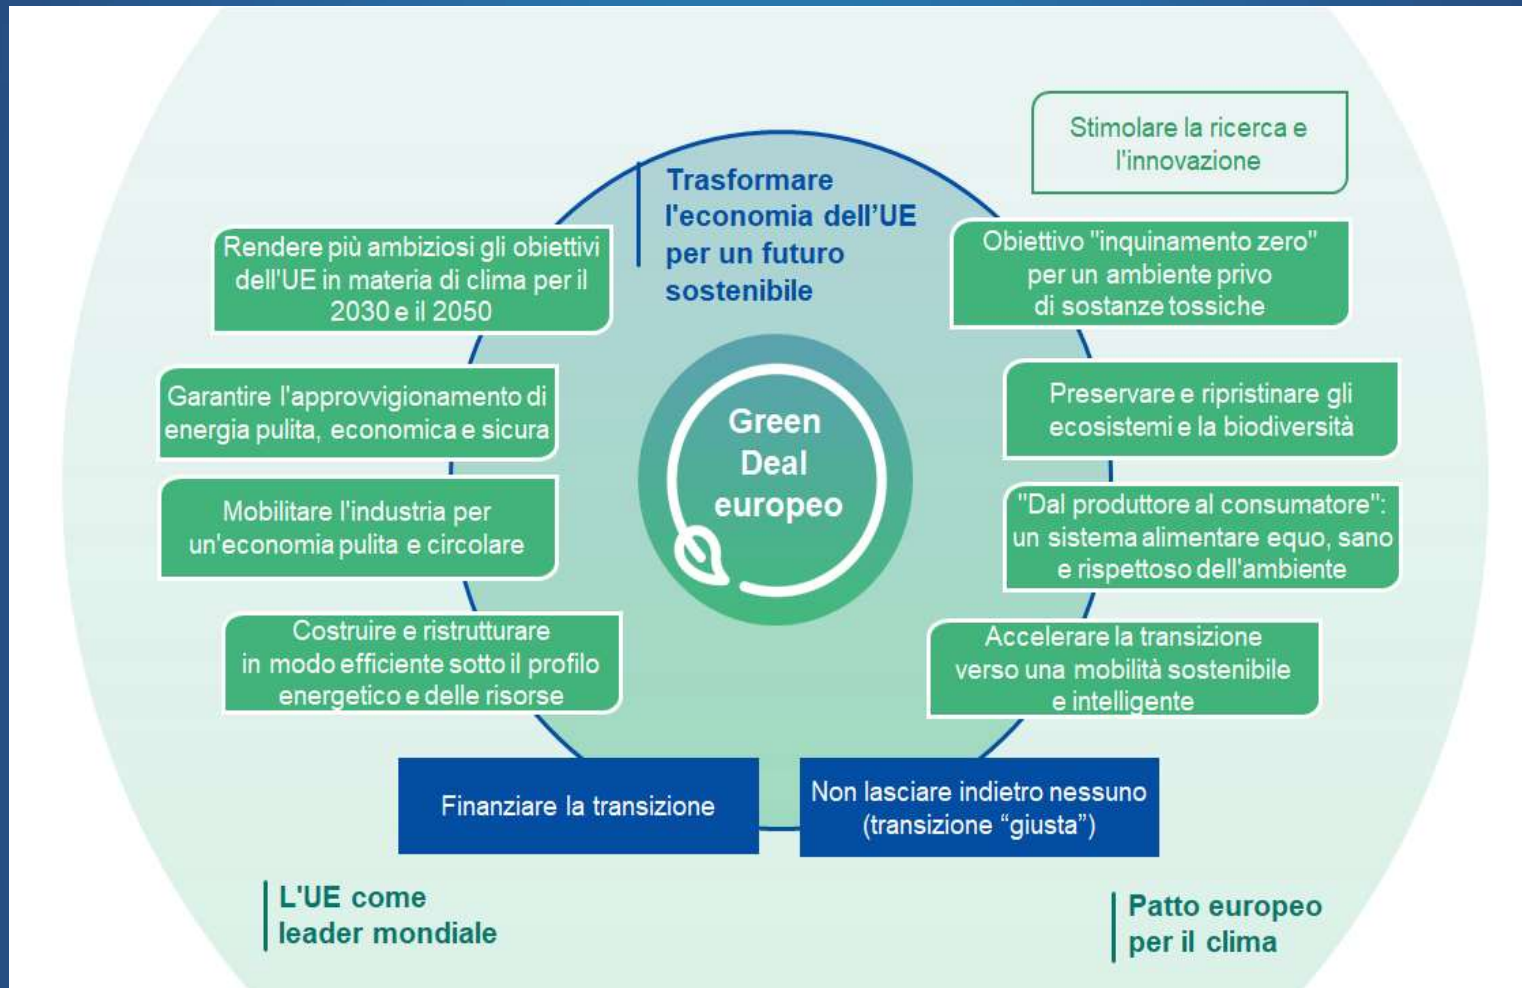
Stimolare la ricerca e l'innovazione

Trasformare l'economia dell'UE per un futuro sostenibile

Rendere più ambiziosi gli obiettivi dell'UE in materia di clima per il 2030 e il 2050

Obiettivo "inquinamento zero" per un ambiente privo di sostanze tossiche

Garantire l'approvvigionamento di energia pulita, economica e sicura

Preservare e ripristinare gli ecosistemi e la biodiversità

Green Deal europeo

Mobilitare l'industria per un'economia pulita e circolare

"Dal produttore al consumatore": un sistema alimentare equo, sano e rispettoso dell'ambiente

Costruire e ristrutturare in modo efficiente sotto il profilo energetico e delle risorse

Accelerare la transizione verso una mobilità sostenibile e intelligente

Finanziare la transizione

Non lasciare indietro nessuno (transizione "giusta")

L'UE come leader mondiale

Patto europeo per il clima